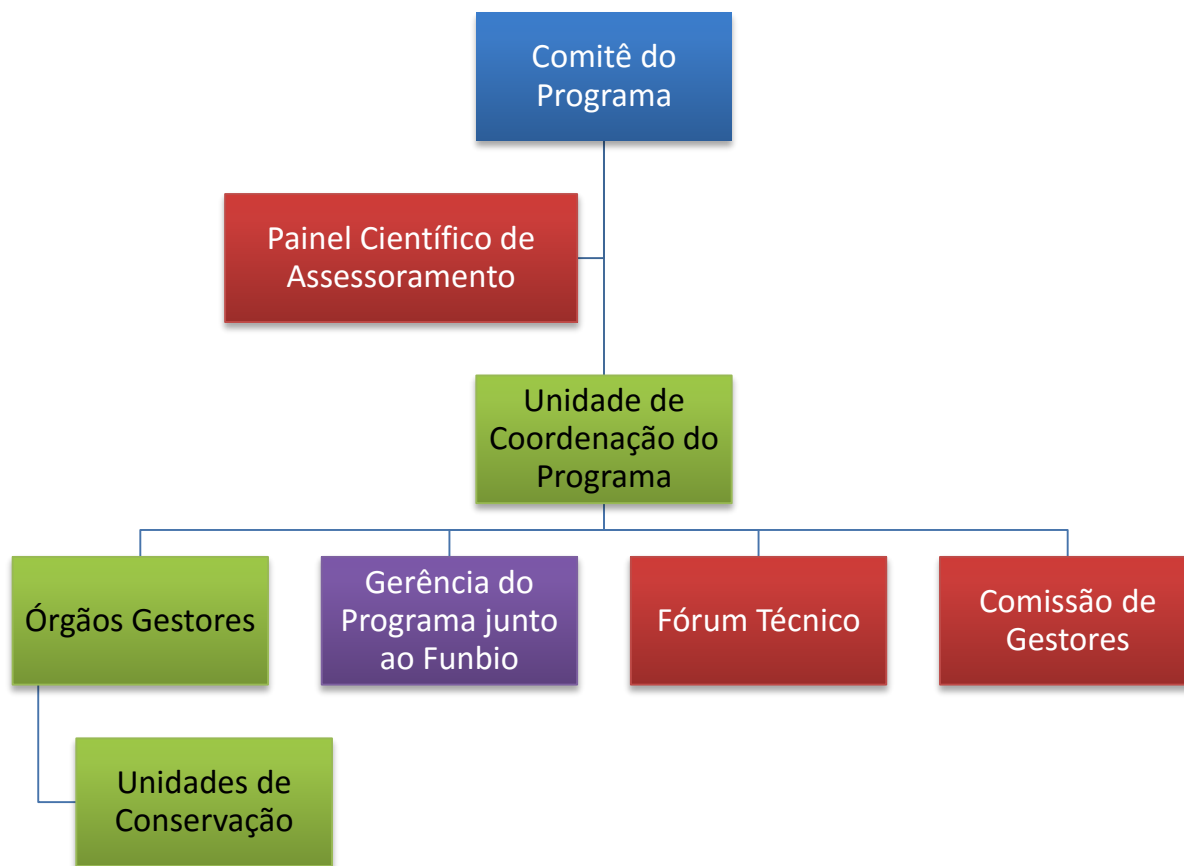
Comitê do Programa

Painel Científico de Assessoramento

Unidade de Coordenação do Programa

Órgãos Gestores

Gerência do Programa junto ao Funbio

Fórum Técnico

Comissão de Gestores

Unidades de Conservação